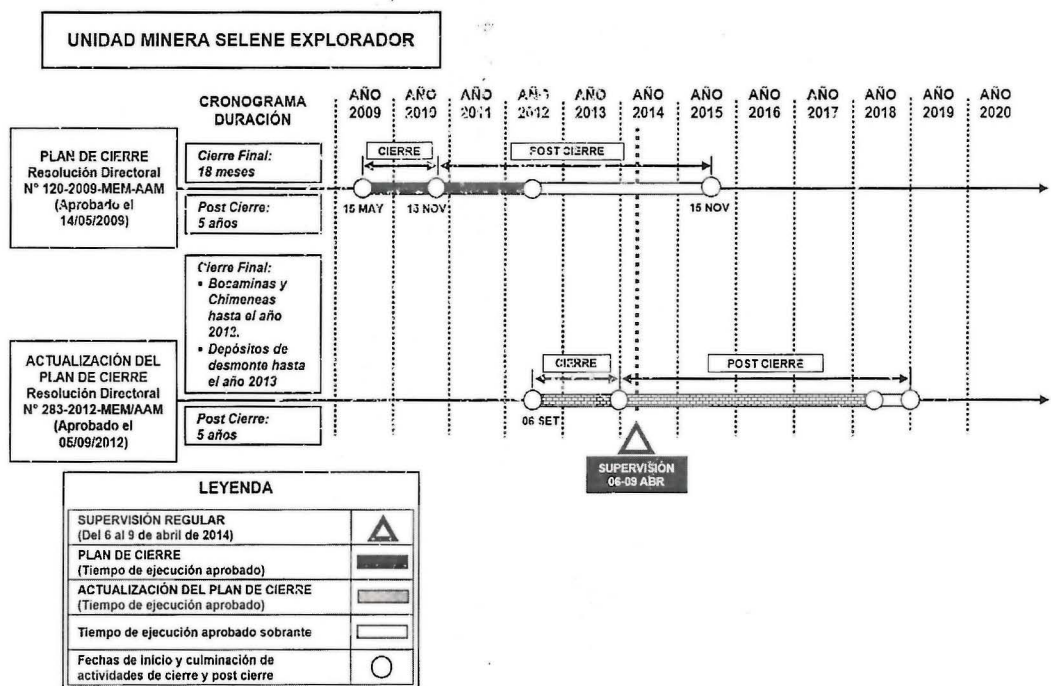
UNIDAD MINERA SELENE EXPLORADOR

CRONOGRAMA DURACIÓN

| AÑO 2009 | AÑO 2010 | AÑO 2011 | AÑO 2012 | AÑO 2013 | AÑO 2014 | AÑO 2015 | AÑO 2016 | AÑO 2017 | AÑO 2018 | AÑO 2019 | AÑO 2020 |
|---|---|---|---|---|---|---|---|---|---|---|---|

PLAN DE CIERRE Resolución Directoral N° 120-2009-MEM-AAM (Aprobado el 14/05/2009)

Cierre Final: 18 meses

Post Cierre: 5 años

CIERRE

POST CIERRE

15 MAY

13 NOV

15 NOV

Cierre Final:
• Bocaminas y Chimeneas hasta el año 2012.
• Depósitos de desmonte hasta el año 2013

ACTUALIZACIÓN DEL PLAN DE CIERRE Resolución Directoral N° 283-2012-MEM/AAM (Aprobado el 05/09/2012)

Post Cierre: 5 años

CIERRE

POST CIERRE

06 SET

SUPERVISIÓN 06-09 ABR

LEYENDA

| | |
|---|---|
| SUPERVISIÓN REGULAR (Del 6 al 9 de abril de 2014) | |
| PLAN DE CIERRE (Tiempo de ejecución aprobado) | |
| ACTUALIZACIÓN DEL PLAN DE CIERRE (Tiempo de ejecución aprobado) | |
| Tiempo de ejecución aprobado sobrante | |
| Fechas de inicio y culminación de actividades de cierre y post cierre | |